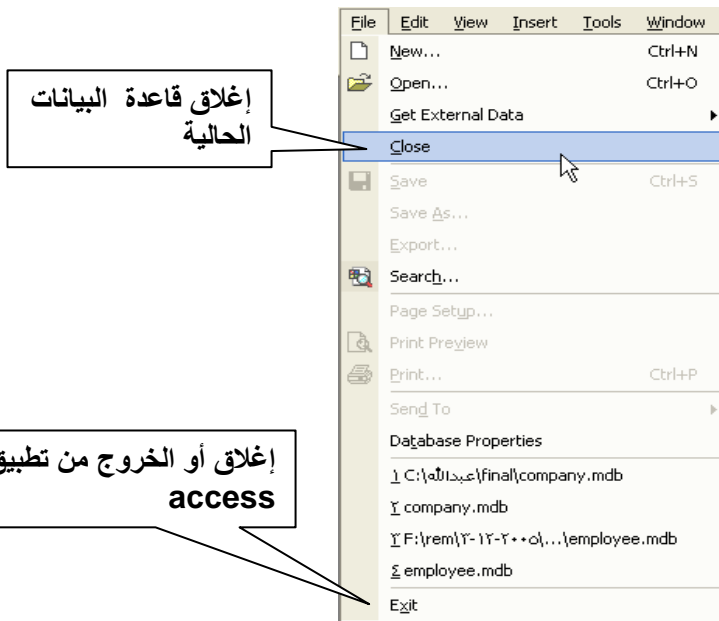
File Edit View Insert Tools Window

إغلاق قاعدة البيانات الحالية

New... Ctrl+N
Open... Ctrl+O
Get External Data
Close
Save Ctrl+S
Save As...
Export...
Search...
Page Setup...
Print Preview
Print... Ctrl+P
Send To
Database Properties
1 C:\عبدالله\final\company.mdb
٢ company.mdb
٣ F:\rem\٢-١٢-٢٠٠٥\...\employee.mdb
٤ employee.mdb
Exit

إغلاق أو الخروج من تطبيق access